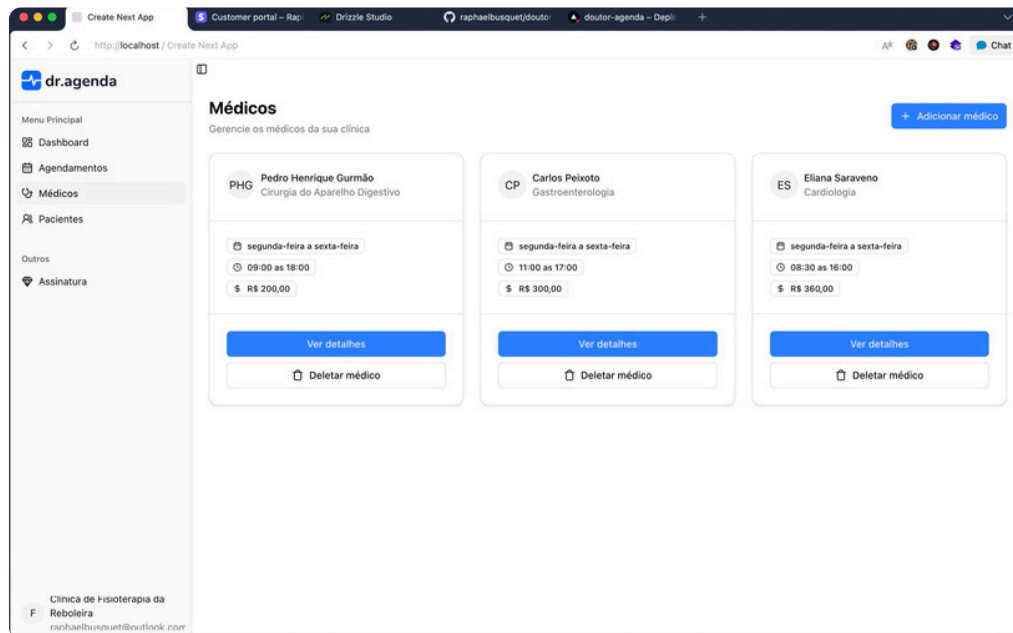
Create Next App | Customer portal – Rap | Drizzle Studio | raphaelbusquet/doutor | doutor-agenda – Depl | +

http://localhost / Create Next App

Chat

dr.agenda

Menu Principal
Dashboard
Agendamentos
Médicos
Pacientes

Outros
Assinatura

F Clínica de Fisioterapia da Reboleira
raphaelbusquet@outlook.com

Médicos
Gerencie os médicos da sua clínica

+ Adicionar médico

PHG Pedro Henrique Gurmão
Cirurgia do Aparelho Digestivo
segunda-feira a sexta-feira
09:00 as 18:00
$ R$ 200,00
Ver detalhes
Deletar médico

CP Carlos Peixoto
Gastroenterologia
segunda-feira a sexta-feira
11:00 as 17:00
$ R$ 300,00
Ver detalhes
Deletar médico

ES Eliana Saraveno
Cardiologia
segunda-feira a sexta-feira
08:30 as 16:00
$ R$ 360,00
Ver detalhes
Deletar médico